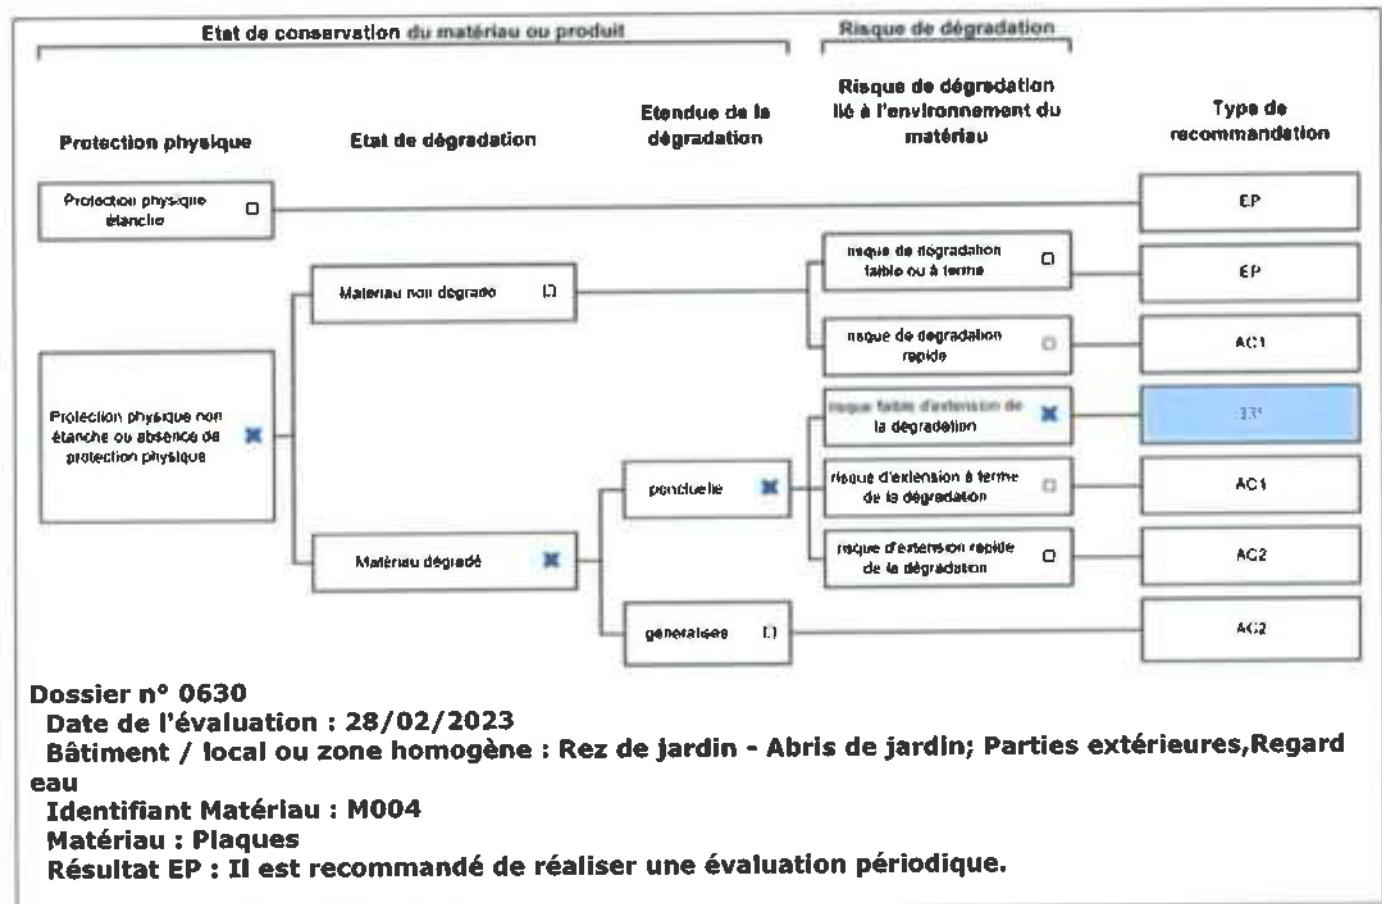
Etat de conservation du matériau ou produit

Risque de dégradation

Protection physique

Etat de dégradation

Etendue de la dégradation

Risque de dégradation lié à l'environnement du matériau

Type de recommandation

Protection physique étanche ☐

EP

Matériau non dégradé ☐

risque de dégradation faible ou à terme ☐

EP

risque de dégradation rapide ☐

AC1

Protection physique non étanche ou absence de protection physique ☒

risque faible d'extension de la dégradation ☒

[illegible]

ponctuelle ☒

risque d'extension à terme de la dégradation ☐

AC1

Matériau dégradé ☒

risque d'extension rapide de la dégradation ☐

AC2

généralisée ☐

AC2

Dossier n° 0630
Date de l'évaluation : 28/02/2023
Bâtiment / local ou zone homogène : Rez de jardin - Abris de jardin; Parties extérieures,Regard eau
Identifiant Matériau : M004
Matériau : Plaques
Résultat EP : Il est recommandé de réaliser une évaluation périodique.